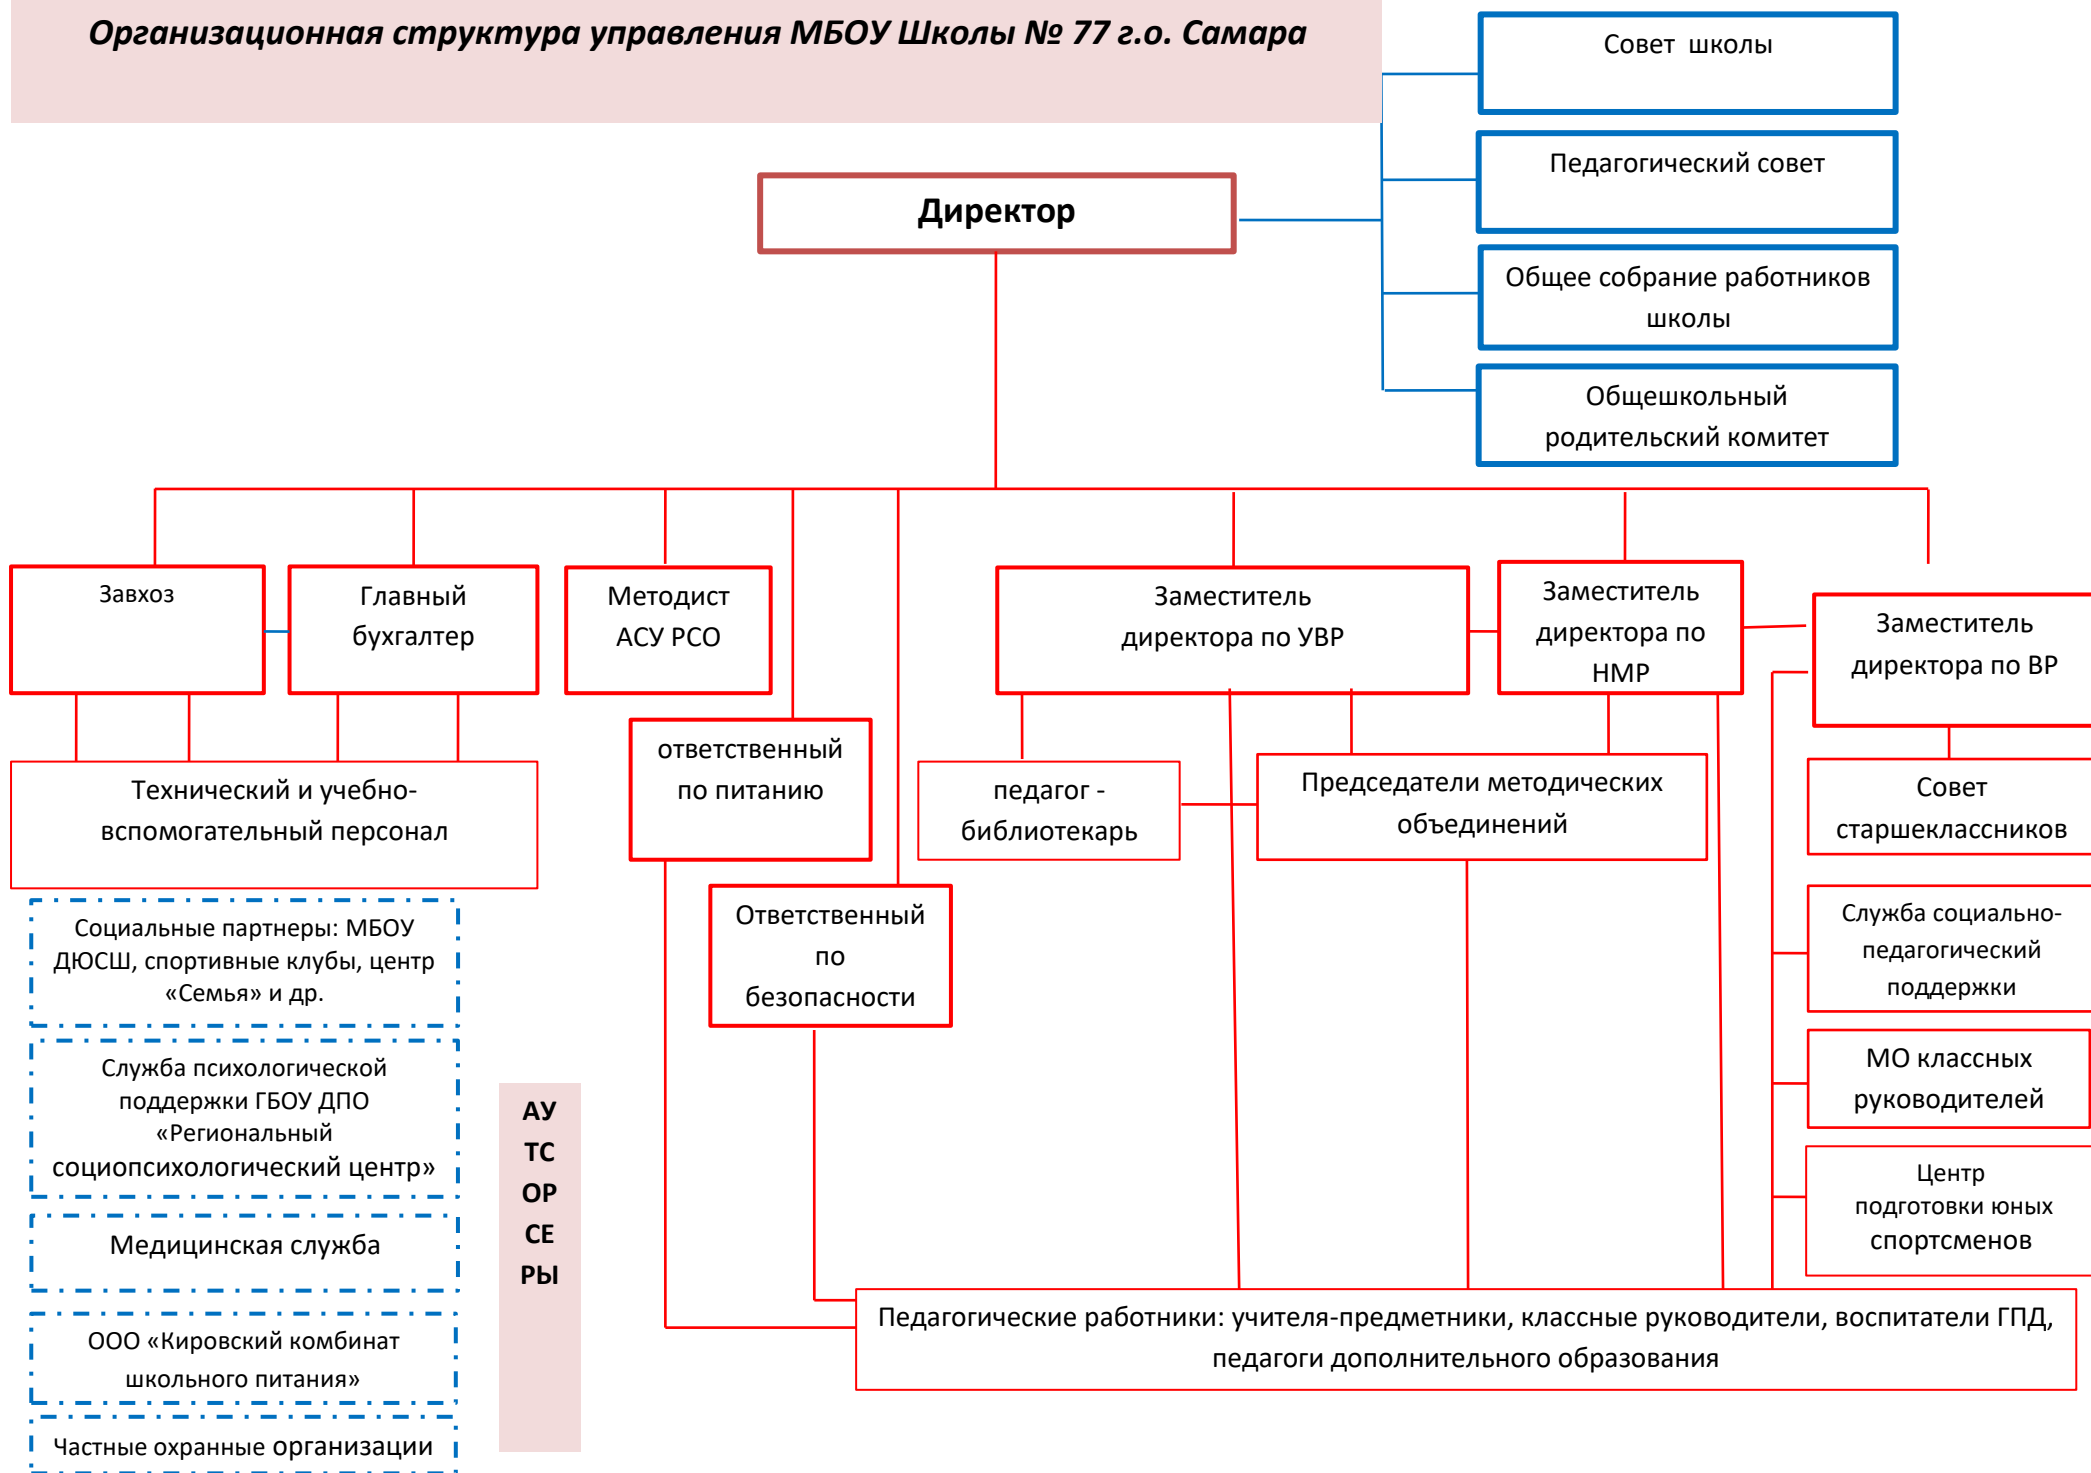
Организационная структура управления МБОУ Школы № 77 г.о. Самара

Совет школы

Педагогический совет

Общее собрание работников школы

Общешкольный родительский комитет

Директор

Завхоз

Главный бухгалтер

Методист АСУ РСО

Заместитель директора по УВР

Заместитель директора по НМР

Заместитель директора по ВР

Технический и учебно-вспомогательный персонал

ответственный по питанию

педагог - библиотекарь

Председатели методических объединений

Совет старшеклассников

Социальные партнеры: МБОУ ДЮСШ, спортивные клубы, центр «Семья» и др.

Ответственный по безопасности

Служба социально-педагогический поддержки

Служба психологической поддержки ГБОУ ДПО «Региональный социопсихологический центр»

АУ ТС ОР СЕ РЫ

МО классных руководителей

Медицинская служба

Центр подготовки юных спортсменов

Педагогические работники: учителя-предметники, классные руководители, воспитатели ГПД, педагоги дополнительного образования

ООО «Кировский комбинат школьного питания»

Частные охранные организации